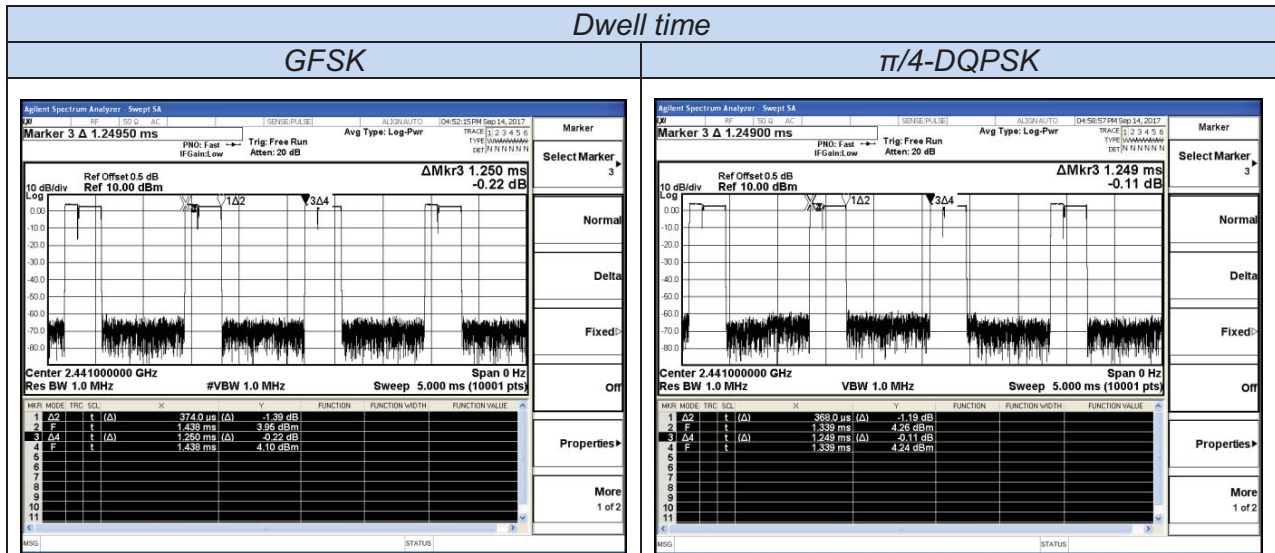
Dwell time

| GFSK | π/4-DQPSK |
|---|---|
| | |

Agilent Spectrum Analyzer - Swept SA
RF 50 Ω AC SENSE:PULSE ALIGN AUTO 04:52:15 PM Sep 14, 2017
Marker 3 Δ 1.24950 ms
PNO: Fast IFGain:Low
Trig: Free Run Atten: 20 dB
Avg Type: Log-Pwr
TRACE 1 2 3 4 5 6 TYPE DET N N N N N N
Marker
Select Marker 3
Ref Offset 0.5 dB
10 dB/div Ref 10.00 dBm
ΔMkr3 1.250 ms -0.22 dB
Log
0.00 -10.0 -20.0 -30.0 -40.0 -50.0 -60.0 -70.0 -80.0
1Δ2 3Δ4
Normal
Delta
Fixed
Off
Center 2.441000000 GHz Span 0 Hz
Res BW 1.0 MHz #VBW 1.0 MHz Sweep 5.000 ms (10001 pts)

| MKR | MODE | TRC | SCL | X | | Y | FUNCTION | FUNCTION WIDTH | FUNCTION VALUE |
|---|---|---|---|---|---|---|---|---|---|
| 1 | Δ2 | | t (Δ) | 374.0 µs | (Δ) | -1.39 dB | | | |
| 2 | F | | t | 1.438 ms | | 3.96 dBm | | | |
| 3 | Δ4 | | t (Δ) | 1.250 ms | (Δ) | -0.22 dB | | | |
| 4 | F | | t | 1.438 ms | | 4.10 dBm | | | |
| 5 | | | | | | | | | |
| 6 | | | | | | | | | |
| 7 | | | | | | | | | |
| 8 | | | | | | | | | |
| 9 | | | | | | | | | |
| 10 | | | | | | | | | |
| 11 | | | | | | | | | |

Properties
More 1 of 2
MSG STATUS

Agilent Spectrum Analyzer - Swept SA
RF 50 Ω AC SENSE:PULSE ALIGN AUTO 04:58:57 PM Sep 14, 2017
Marker 3 Δ 1.24900 ms
PNO: Fast IFGain:Low
Trig: Free Run Atten: 20 dB
Avg Type: Log-Pwr
TRACE 1 2 3 4 5 6 TYPE DET N N N N N N
Marker
Select Marker 3
Ref Offset 0.5 dB
10 dB/div Ref 10.00 dBm
ΔMkr3 1.249 ms -0.11 dB
Log
0.00 -10.0 -20.0 -30.0 -40.0 -50.0 -60.0 -70.0 -80.0
1Δ2 3Δ4
Normal
Delta
Fixed
Off
Center 2.441000000 GHz Span 0 Hz
Res BW 1.0 MHz VBW 1.0 MHz Sweep 5.000 ms (10001 pts)

| MKR | MODE | TRC | SCL | X | | Y | FUNCTION | FUNCTION WIDTH | FUNCTION VALUE |
|---|---|---|---|---|---|---|---|---|---|
| 1 | Δ2 | | t (Δ) | 368.0 µs | (Δ) | -1.19 dB | | | |
| 2 | F | | t | 1.339 ms | | 4.26 dBm | | | |
| 3 | Δ4 | | t (Δ) | 1.249 ms | (Δ) | -0.11 dB | | | |
| 4 | F | | t | 1.339 ms | | 4.24 dBm | | | |
| 5 | | | | | | | | | |
| 6 | | | | | | | | | |
| 7 | | | | | | | | | |
| 8 | | | | | | | | | |
| 9 | | | | | | | | | |
| 10 | | | | | | | | | |
| 11 | | | | | | | | | |

Properties
More 1 of 2
MSG STATUS